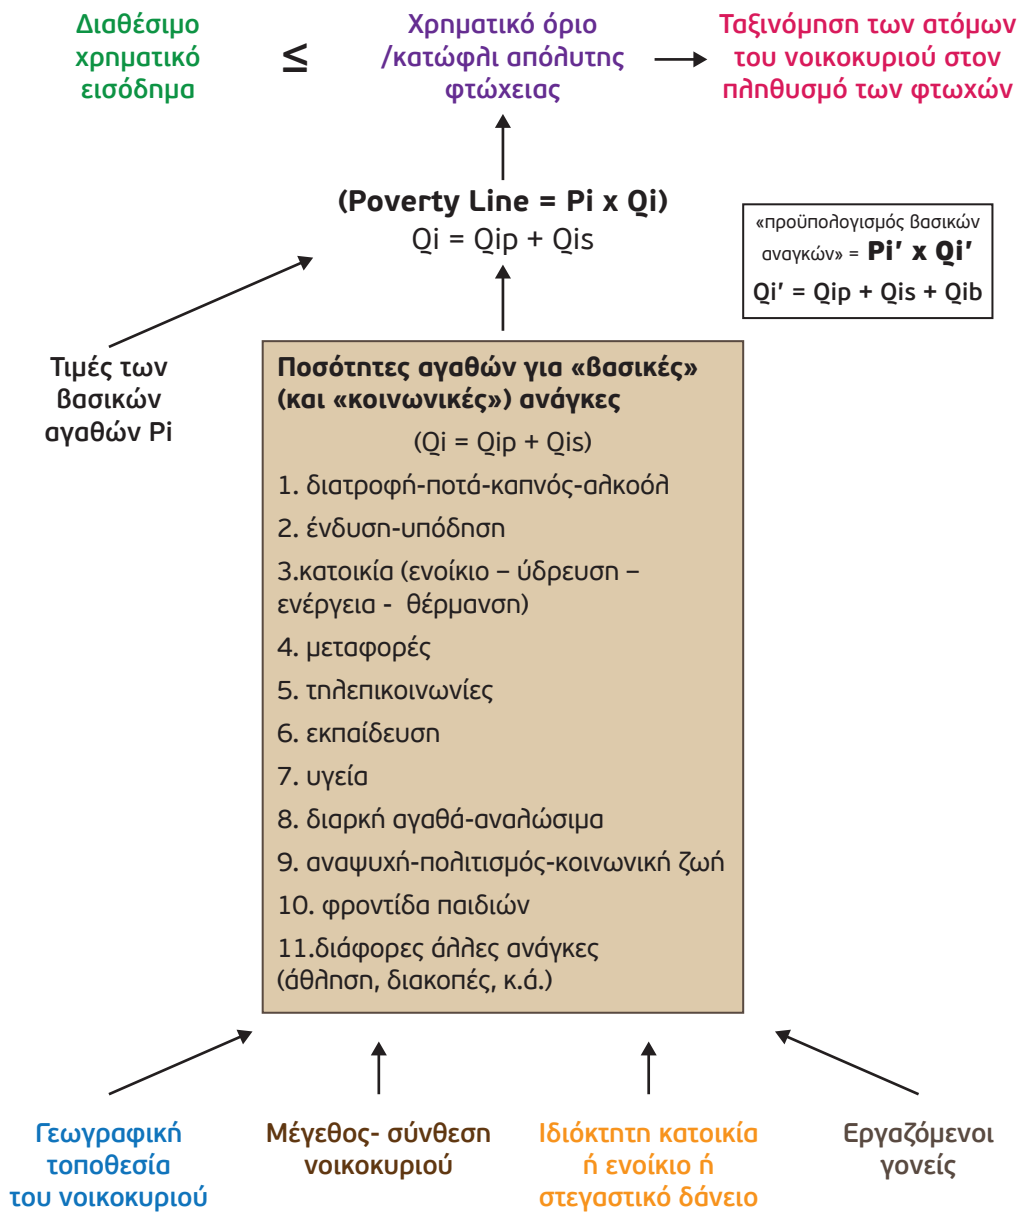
Διαθέσιμο χρηματικό εισόδημα

≤

Χρηματικό όριο /κατώφλι απόλυτης φτώχειας

Ταξινόμηση των ατόμων του νοικοκυριού στον πληθυσμό των φτωχών

(Poverty Line = Pi x Qi)
Qi = Qip + Qis

«προϋπολογισμός βασικών αναγκών» = Pi’ x Qi’
Qi’ = Qip + Qis + Qib

Τιμές των βασικών αγαθών Pi

Ποσότητες αγαθών για «βασικές» (και «κοινωνικές») ανάγκες

(Qi = Qip + Qis)

1. διατροφή-ποτά-καπνός-αλκοόλ

2. ένδυση-υπόδηση

3.κατοικία (ενοίκιο – ύδρευση – ενέργεια - θέρμανση)

4. μεταφορές

5. τηλεπικοινωνίες

6. εκπαίδευση

7. υγεία

8. διαρκή αγαθά-αναλώσιμα

9. αναψυχή-πολιτισμός-κοινωνική ζωή

10. φροντίδα παιδιών

11.διάφορες άλλες ανάγκες (άθληση, διακοπές, κ.ά.)

Γεωγραφική τοποθεσία του νοικοκυριού

Μέγεθος- σύνθεση νοικοκυριού

Ιδιόκτητη κατοικία ή ενοίκιο ή στεγαστικό δάνειο

Εργαζόμενοι γονείς